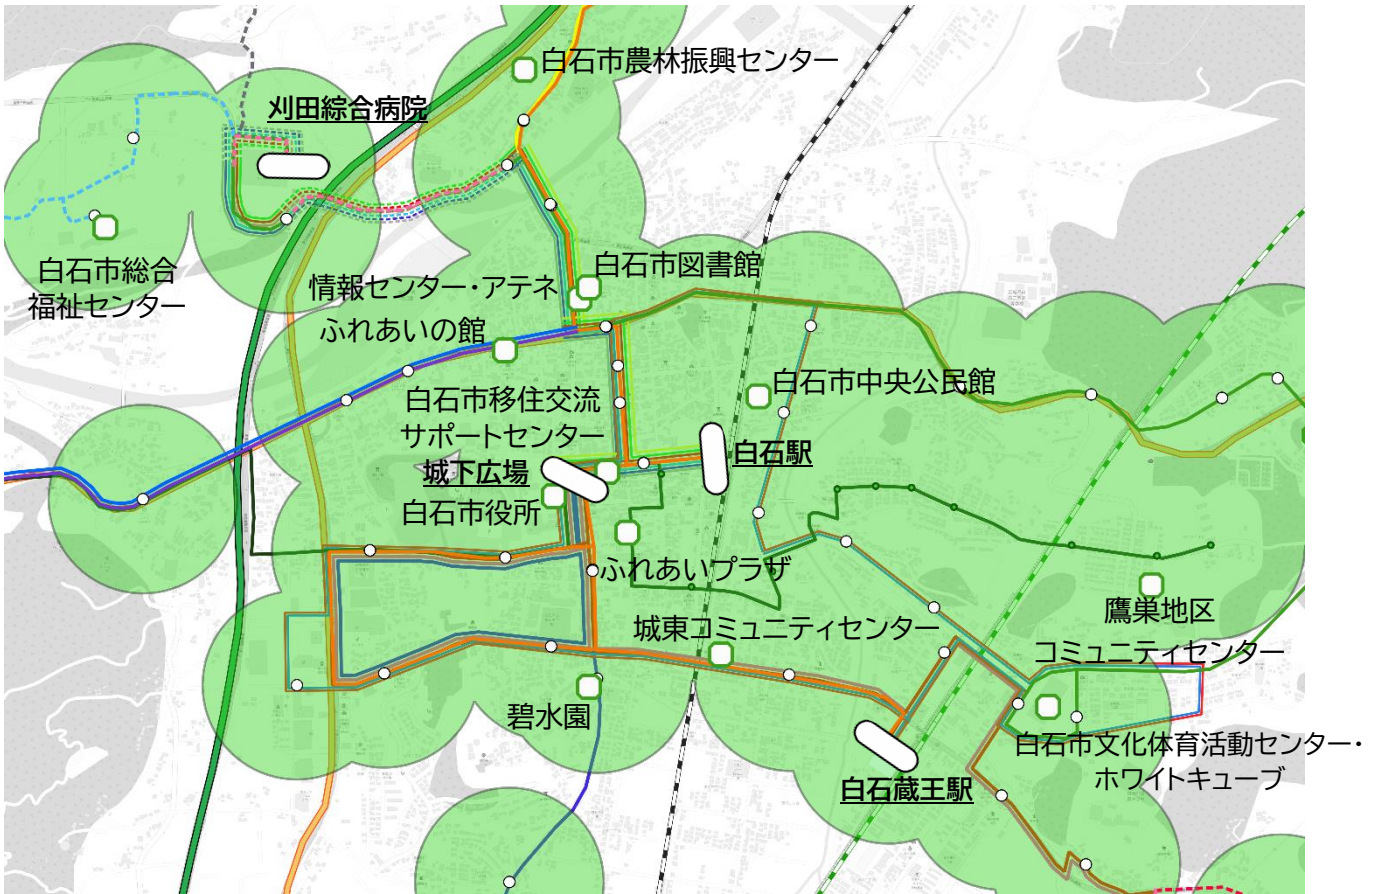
白石市農林振興センター

刈田綜合病院

白石市総合福祉センター

白石市図書館

情報センター・アテネ

ふれあいの館

白石市中央公民館

白石市移住交流サポートセンター

白石駅

城下広場

白石市役所

ふれあいプラザ

鷹巣地区コミュニティセンター

城東コミュニティセンター

碧水園

白石市文化体育活動センター・ホワイトキューブ

白石蔵王駅